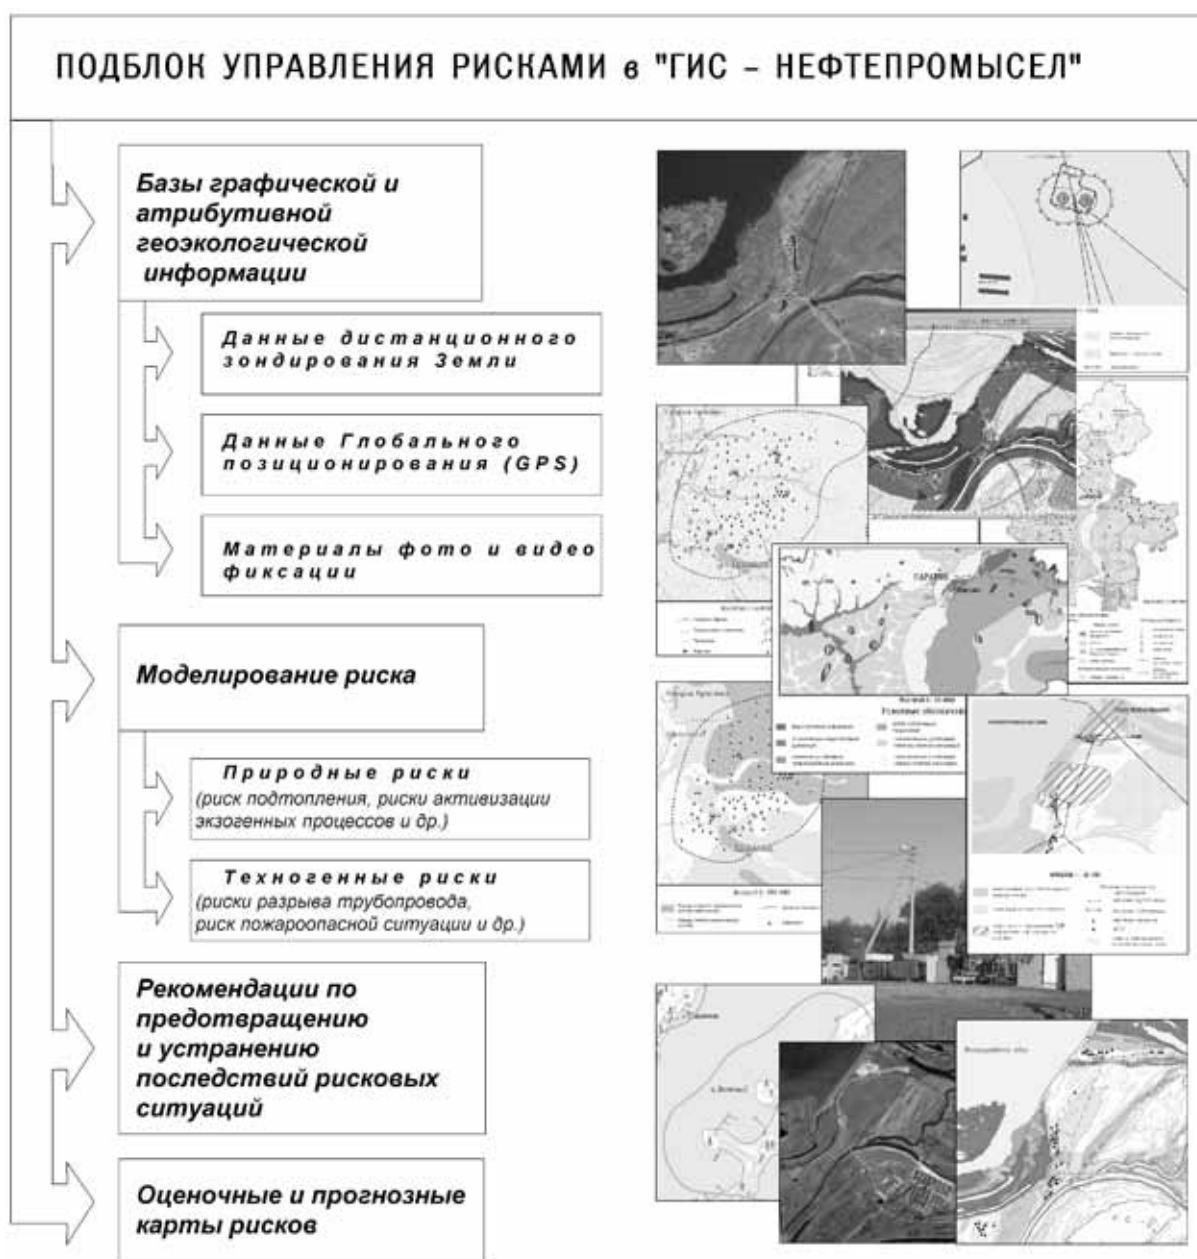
ПОДБЛОК УПРАВЛЕНИЯ РИСКАМИ в "ГИС - НЕФТЕПРОМЫСЕЛ"

Базы графической и атрибутивной геоэкологической информации

Данные дистанционного зондирования Земли

Данные Глобального позиционирования (GPS)

Материалы фото и видео фиксации

Моделирование риска

Природные риски
(риск подтопления, риски активизации экзогенных процессов и др.)

Техногенные риски
(риски разрыва трубопровода, риск пожароопасной ситуации и др.)

Рекомендации по предотвращению и устранению последствий рисковых ситуаций

Оценочные и прогнозные карты рисков